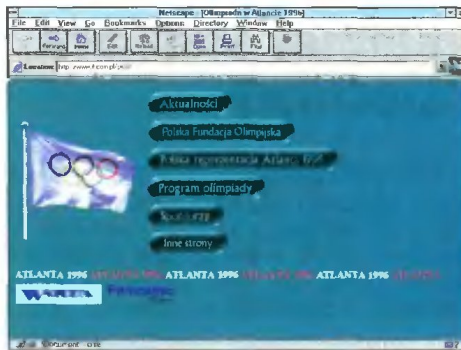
Netscape - [Olimpiada w Atlancie 1996]

File Edit View Go Bookmarks Options Directory Window Help

Forward Home Edit Reload Open Print Find

Location: http://www.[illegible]

Aktualności

Polska Fundacja Olimpijska

Polska reprezentacja Atlanta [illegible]

Program olimpiady

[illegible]

Inne strony

ATLANTA 1996 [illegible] ATLANTA 1996 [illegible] ATLANTA 1996 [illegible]

WARTA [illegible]

Document: Done